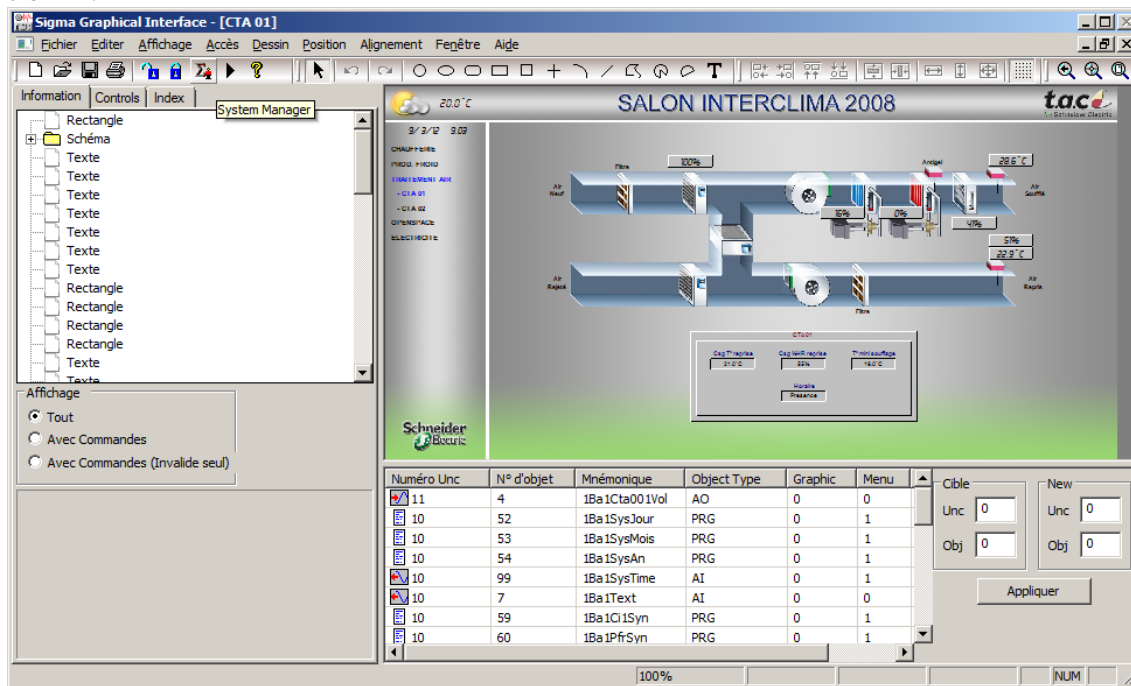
Sigma Graphical Interface - [CTA 01]

Fichier Editer Affichage Accès Dessin Position Alignement Fenêtre Aide

Information | Controls | Index

System Manager

Rectangle
Schéma
Texte
Texte
Texte
Texte
Texte
Texte
Texte
Rectangle
Rectangle
Rectangle
Rectangle
Texte
Texte

Affichage
Tout
Avec Commandes
Avec Commandes (Invalide seul)

20.0°C
SALON INTERCLIMA 2008
t.a.c
Schneider Electric

9/3/12 9.03
CHAUFFERIE
PROD. FROID
TRAITEMENT AIR
- CTA 01
- CTA 02
OPENSPACE
ELECTRICITE

Filtre
100%
Antigel
28.6°C
Air Neuf
Air Soufflé
15%
0%
47%
51%
22.9°C
Air Rejeté
Air Repris
Filtre

CTA01
Csg T reprise
21.0°C
Csg %HR reprise
55%
T mini soufflage
16.0°C
Horaire
Presence

Schneider Electric

| Numéro Unc | N° d'objet | Mnémonique | Object Type | Graphic | Menu |
|---|---|---|---|---|---|
| 11 | 4 | 1Ba1Cta001Vol | AO | 0 | 0 |
| 10 | 52 | 1Ba1SysJour | PRG | 0 | 1 |
| 10 | 53 | 1Ba1SysMois | PRG | 0 | 1 |
| 10 | 54 | 1Ba1SysAn | PRG | 0 | 1 |
| 10 | 99 | 1Ba1SysTime | AI | 0 | 1 |
| 10 | 7 | 1Ba1Text | AI | 0 | 0 |
| 10 | 59 | 1Ba1Ci1Syn | PRG | 0 | 1 |
| 10 | 60 | 1Ba1PfrSyn | PRG | 0 | 1 |

Cible
Unc 0
Obj 0

New
Unc 0
Obj 0

Appliquer

100%
NUM